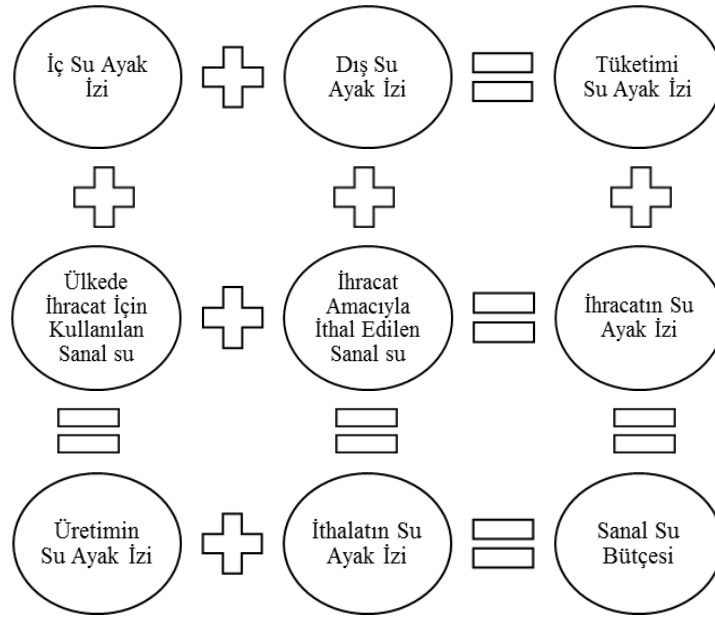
İç Su Ayak İzi

Dış Su Ayak İzi

Tüketimi Su Ayak İzi

Ülkede İhracat İçin Kullanılan Sanal su

İhracat Amacıyla İthal Edilen Sanal su

İhracatın Su Ayak İzi

Üretimin Su Ayak İzi

İthalatın Su Ayak İzi

Sanal Su Bütçesi